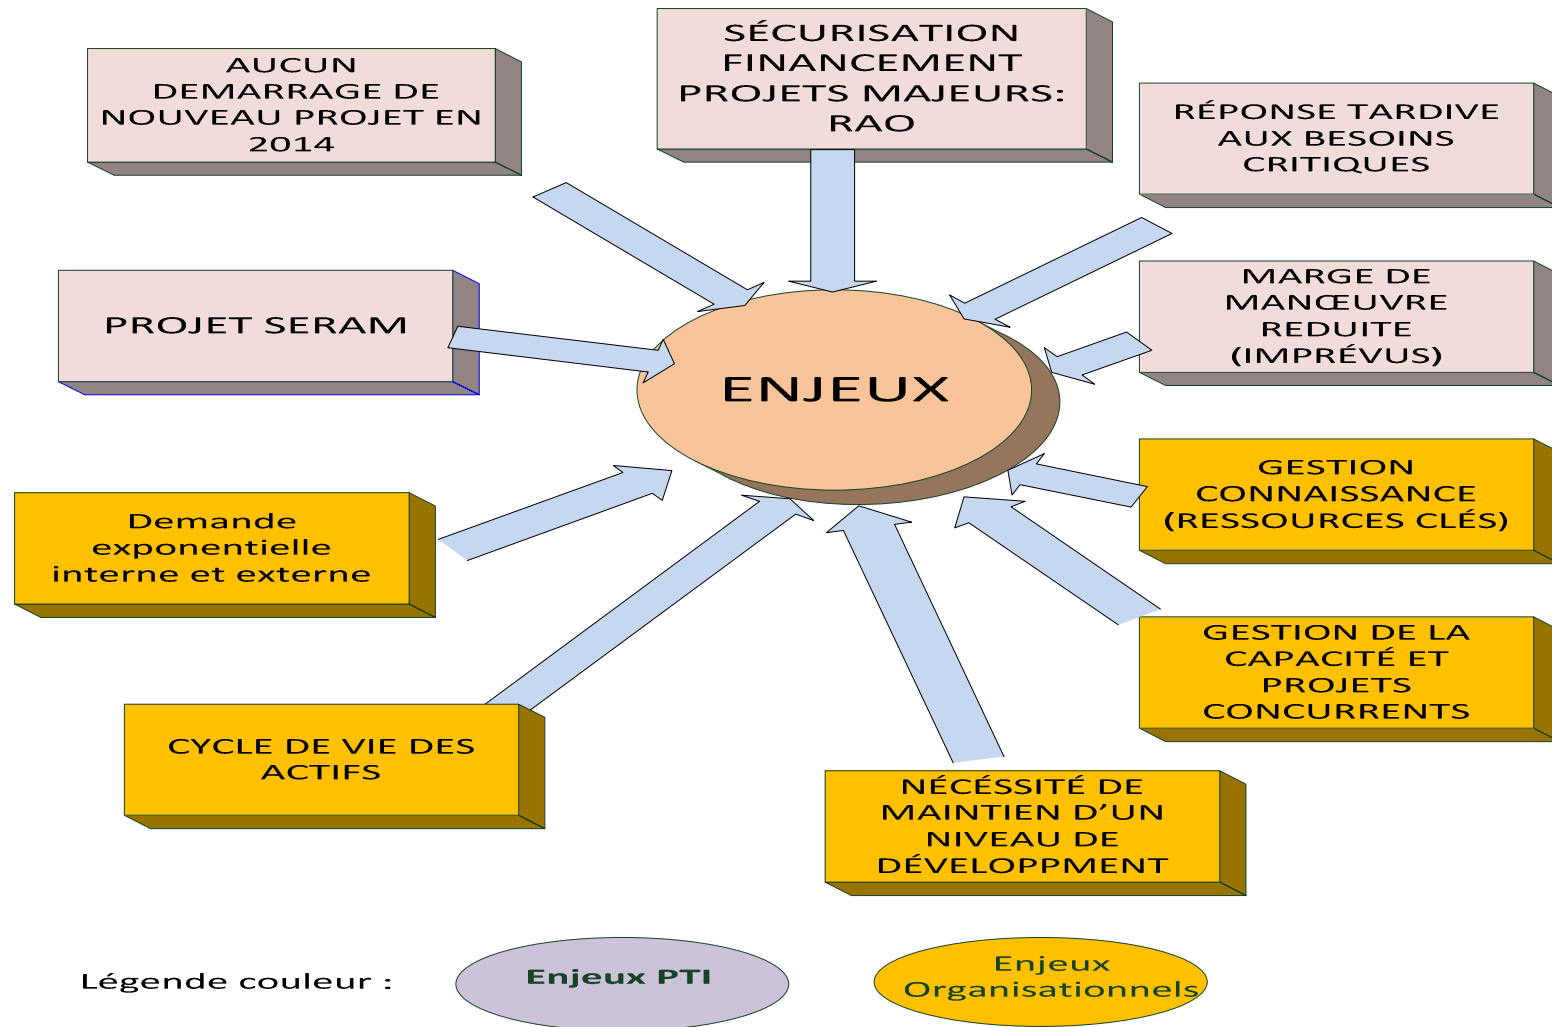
AUCUN DEMARRAGE DE NOUVEAU PROJET EN 2014

SÉCURISATION FINANCEMENT PROJETS MAJEURS: RAO

RÉPONSE TARDIVE AUX BESOINS CRITIQUES

PROJET SERAM

MARGE DE MANŒUVRE REDUITE (IMPRÉVUS)

ENJEUX

Demande exponentielle interne et externe

GESTION CONNAISSANCE (RESSOURCES CLÉS)

GESTION DE LA CAPACITÉ ET PROJETS CONCURRENTS

CYCLE DE VIE DES ACTIFS

NÉCÉSSITÉ DE MAINTIEN D'UN NIVEAU DE DÉVELOPPMENT

Légende couleur :

Enjeux PTI

Enjeux Organisationnels